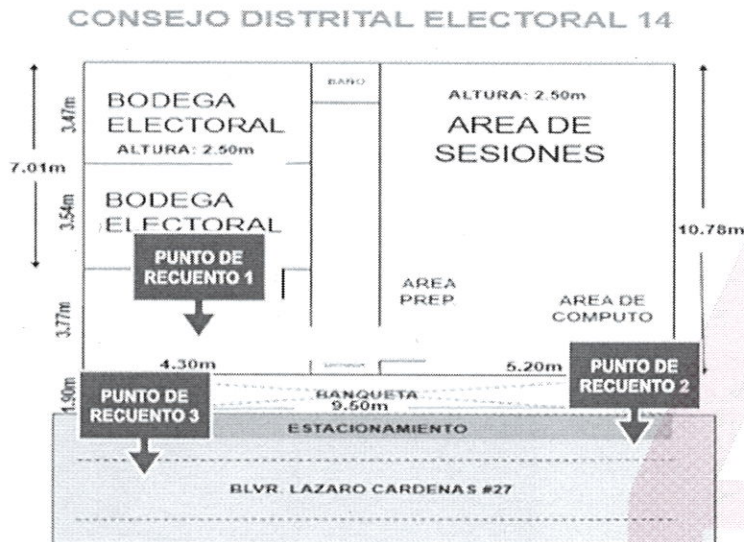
CONSEJO DISTRITAL ELECTORAL 14

3.47m
BODEGA ELECTORAL
ALTURA: 2.50m

BAÑO

ALTURA: 2.50m
AREA DE SESIONES

7.01m

3.54m
BODEGA ELECTORAL

10.78m

PUNTO DE RECUENTO 1

3.77m

AREA PREP

AREA DE COMPUTO

4.30m

5.20m

PUNTO DE RECUENTO 2

1.90m

PUNTO DE RECUENTO 3

BANQUETA
9.50m

ESTACIONAMIENTO

BLVR. LAZARO CARDENAS #27